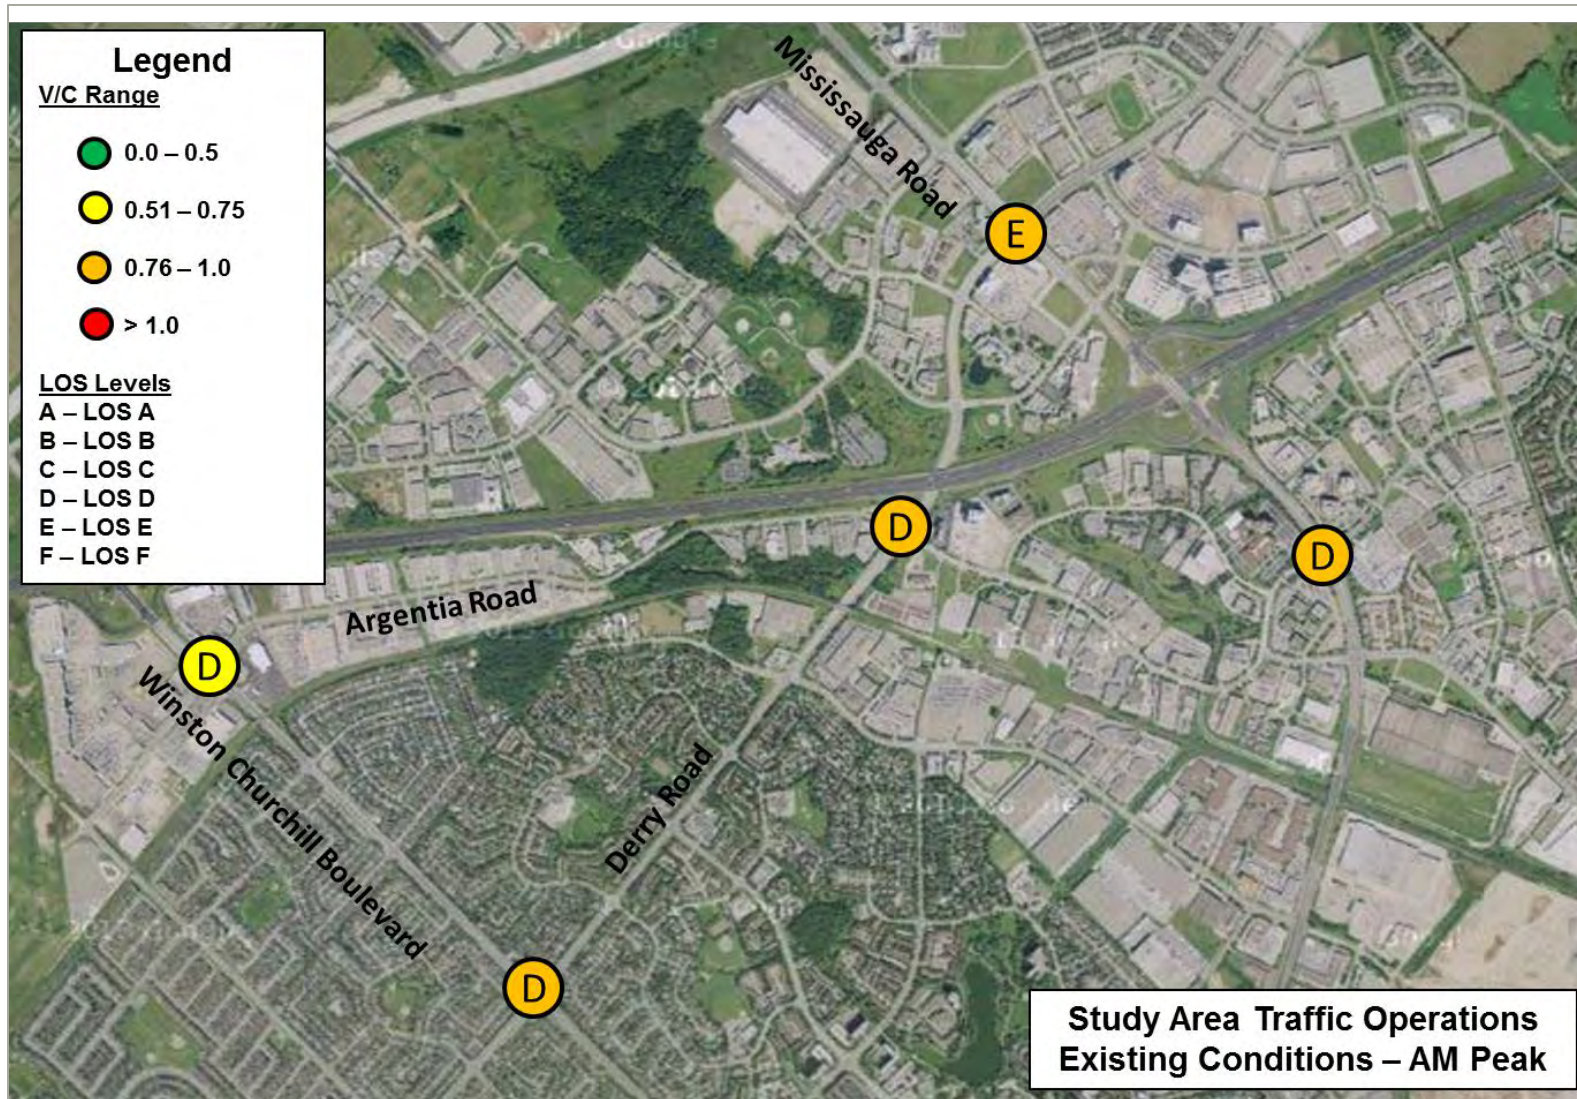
Legend
V/C Range
0.0 – 0.5
0.51 – 0.75
0.76 – 1.0
> 1.0

LOS Levels
A – LOS A
B – LOS B
C – LOS C
D – LOS D
E – LOS E
F – LOS F

Mississauga Road
E
D
D
Argentia Road
D
Winston Churchill Boulevard
Derry Road
D

Study Area Traffic Operations
Existing Conditions – AM Peak